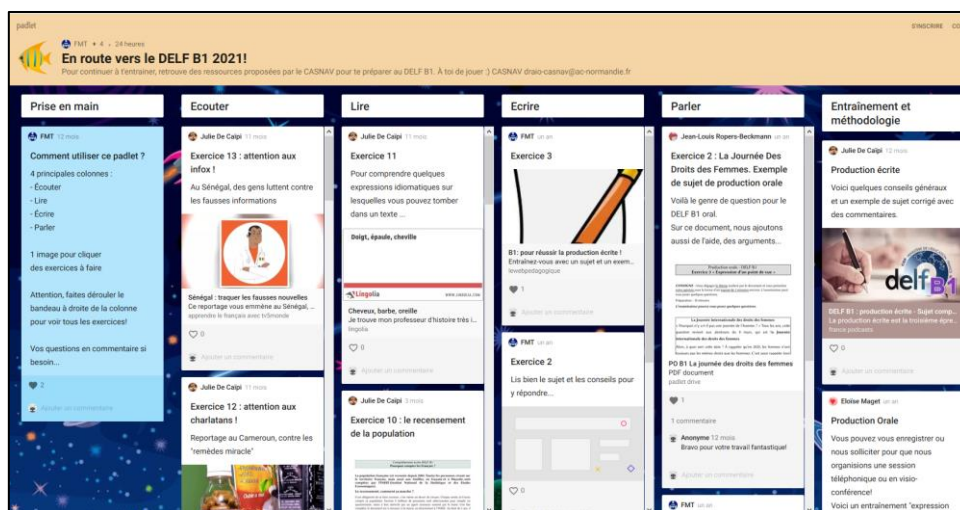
padlet

S'INSCRIRE CO

FMT • 4 • 24 heures

En route vers le DELF B1 2021!

Pour continuer à t'entraîner, retrouve des ressources proposées par le CASNAV pour te préparer au DELF B1. À toi de jouer :) CASNAV draio-casnav@ac-normandie.fr

Prise en main

FMT 12 mois

Comment utiliser ce padlet ?

4 principales colonnes :
- Écouter
- Lire
- Écrire
- Parler

1 image pour cliquer des exercices à faire

Attention, faites dérouler le bandeau à droite de la colonne pour voir tous les exercices!

Vos questions en commentaire si besoin...

2

Ajouter un commentaire

Ecouter

Julie De Caipi 11 mois

Exercice 13 : attention aux infox !

Au Sénégal, des gens luttent contre les fausses informations

Sénégal : traquer les fausses nouvelles
Ce reportage vous emmène au Sénégal, ...
apprendre le français avec tv5monde

0

Ajouter un commentaire

Julie De Caipi 11 mois

Exercice 12 : attention aux charlatans !

Reportage au Cameroun, contre les "remèdes miracle"

Lire

Julie De Caipi 11 mois

Exercice 11

Pour comprendre quelques expressions idiomatiques sur lesquelles vous pouvez tomber dans un texte ...

Doigt, épaule, cheville

Lingolia

Cheveux, barbe, oreille
Je trouve mon professeur d'histoire très i...
lingolia

0

Ajouter un commentaire

Julie De Caipi 3 mois

Exercice 10 : le recensement de la population

Ecrire

FMT un an

Exercice 3

B1: pour réussir la production écrite !
Entraînez-vous avec un sujet et un exem...
lewebpedagogique

1

Ajouter un commentaire

FMT un an

Exercice 2

Lis bien le sujet et les conseils pour y répondre...

0

Parler

Jean-Louis Ropers-Beckmann un an

Exercice 2 : La Journée Des Droits des Femmes. Exemple de sujet de production orale

Voilà le genre de question pour le DELF B1 oral.
Sur ce document, nous ajoutons aussi de l'aide, des arguments...

PO B1 La journée des droits des femmes
PDF document
padlet drive

1

1 commentaire

Anonyme 12 mois
Bravo pour votre travail fantastique!

Ajouter un commentaire

FMT un an

Entraînement et méthodologie

Julie De Caipi 12 mois

Production écrite

Voici quelques conseils généraux et un exemple de sujet corrigé avec des commentaires.

delf B1

DELF B1 : production écrite - Sujet comp...
La production écrite est la troisième épr...
france podcasts

0

Ajouter un commentaire

Eloise Maget un an

Production Orale

Vous pouvez vous enregistrer ou nous solliciter pour que nous organisions une session téléphonique ou en visio-conférence!
Voici un entrainement "expression